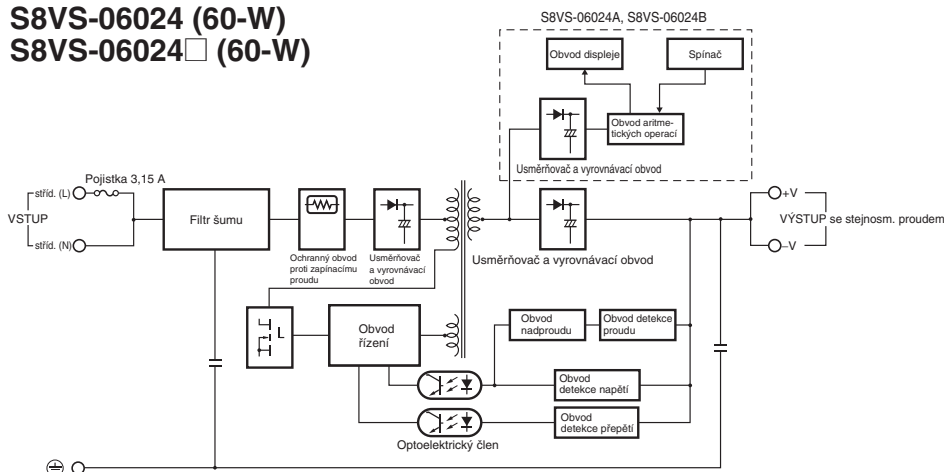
S8VS-06024 (60-W)
S8VS-06024□ (60-W)

S8VS-06024A, S8VS-06024B

Obvod displeje

Spínač

Obvod aritmetických operací

Usměrňovač a vyrovnávací obvod

Pojistka 3,15 A

stříd. (L)

VSTUP

stříd. (N)

Filtr šumu

Ochranný obvod proti zapínacímu proudu

Usměrňovač a vyrovnávací obvod

Usměrňovač a vyrovnávací obvod

+V

VÝSTUP se stejnosm. proudem

–V

L

Obvod řízení

Obvod nadproudu

Obvod detekce proudu

Obvod detekce napětí

Obvod detekce přepětí

Optoelektrický člen